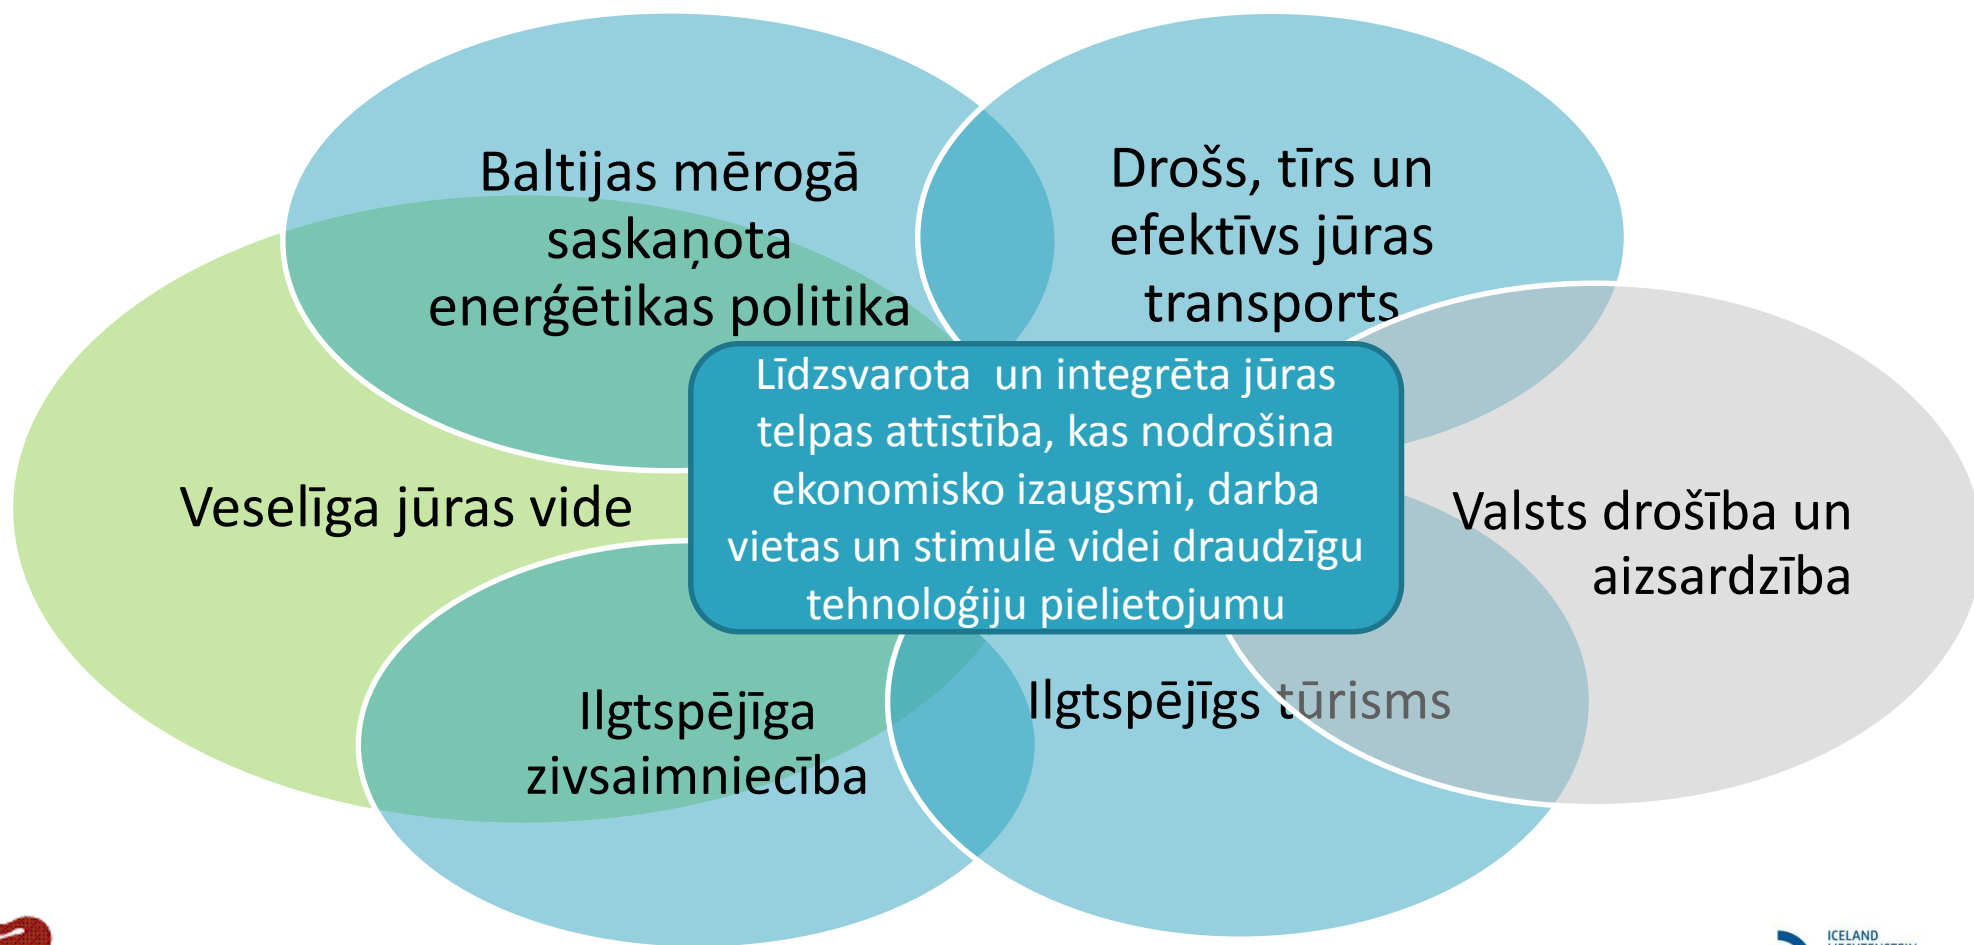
Baltijas mērogā saskaņota enerģētikas politika

Drošs, tīrs un efektīvs jūras transports

Līdzsvarota un integrēta jūras telpas attīstība, kas nodrošina ekonomisko izaugsmi, darba vietas un stimulē videi draudzīgu tehnoloģiju pielietojumu

Veselīga jūras vide

Valsts drošība un aizsardzība

Ilgtspējīga zivsaimniecība

Ilgtspējīgs tūrisms

ICELAND
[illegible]